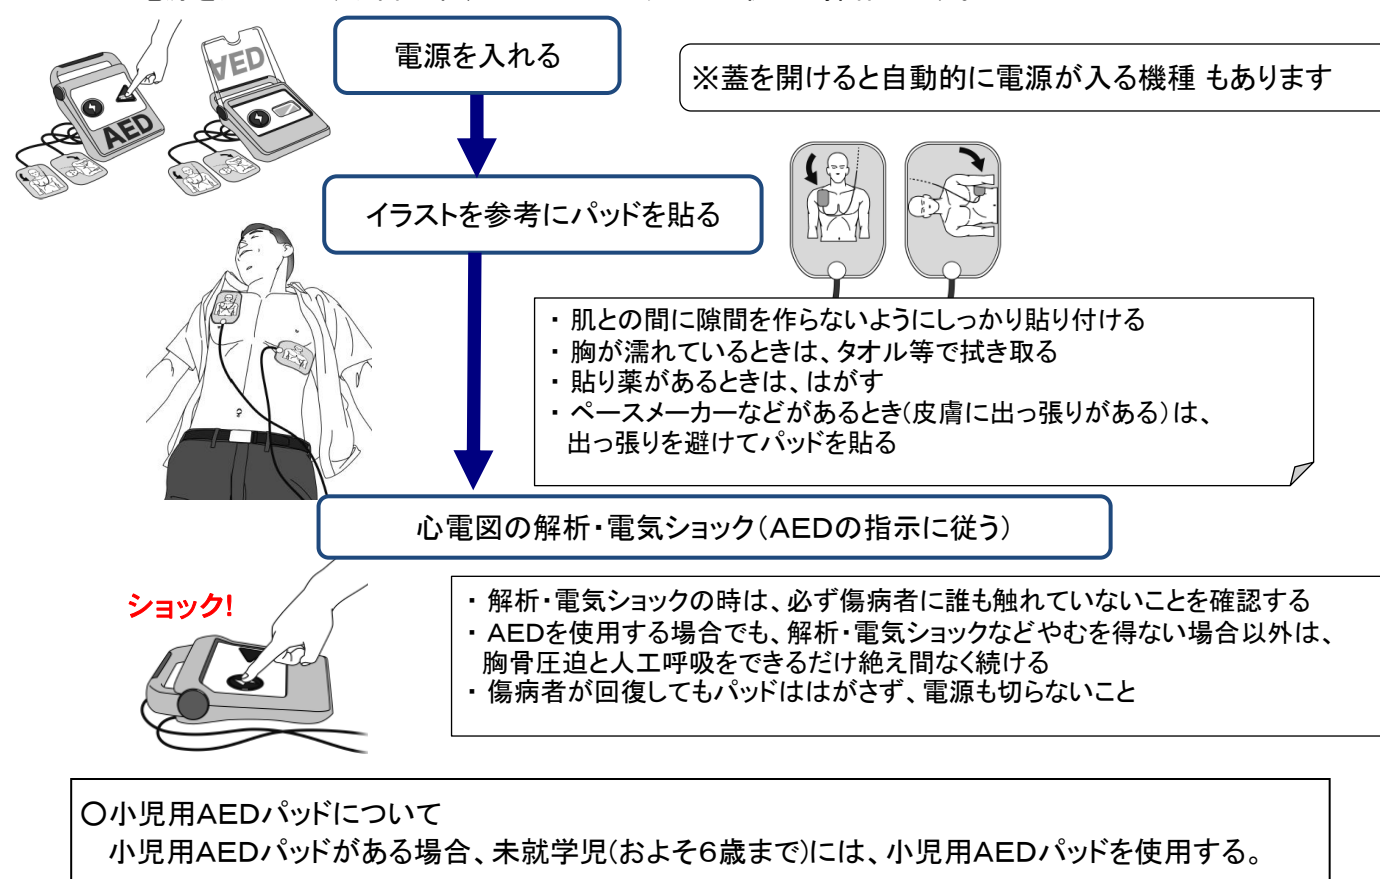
電源を入れる

※蓋を開けると自動的に電源が入る機種 もあります

AED

AED

イラストを参考にパッドを貼る

・ 肌との間に隙間を作らないようにしっかり貼り付ける
・ 胸が濡れているときは、タオル等で拭き取る
・ 貼り薬があるときは、はがす
・ ペースメーカーなどがあるとき(皮膚に出っ張りがある)は、出っ張りを避けてパッドを貼る

心電図の解析・電気ショック(AEDの指示に従う)

ショック!

・ 解析・電気ショックの時は、必ず傷病者に誰も触れていないことを確認する
・ AEDを使用する場合でも、解析・電気ショックなどやむを得ない場合以外は、胸骨圧迫と人工呼吸をできるだけ絶え間なく続ける
・ 傷病者が回復してもパッドははがさず、電源も切らないこと

○小児用AEDパッドについて
小児用AEDパッドがある場合、未就学児(およそ6歳まで)には、小児用AEDパッドを使用する。